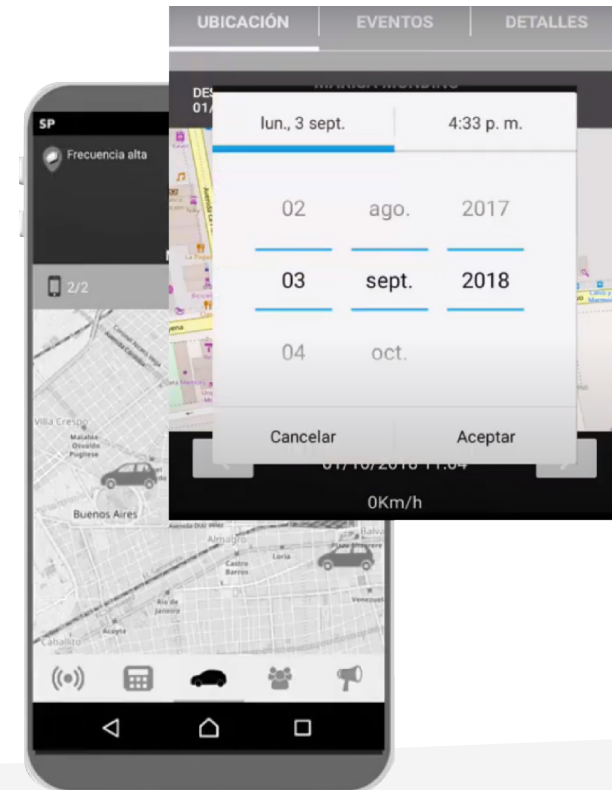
UBICACIÓN
EVENTOS
DETALLES

SP
Frecuencia alta
2/2

lun., 3 sept.
4:33 p. m.

02
ago.
2017
03
sept.
2018
04
oct.

Cancelar
Aceptar

01/10/2018 11:04
0Km/h

Villa Crespo
Malabia Osvaldo Pugliese
Buenos Aires
Almagro
Loria
Castro Barros
Río de Janeiro
Acoyte
Caballito
Venezuela